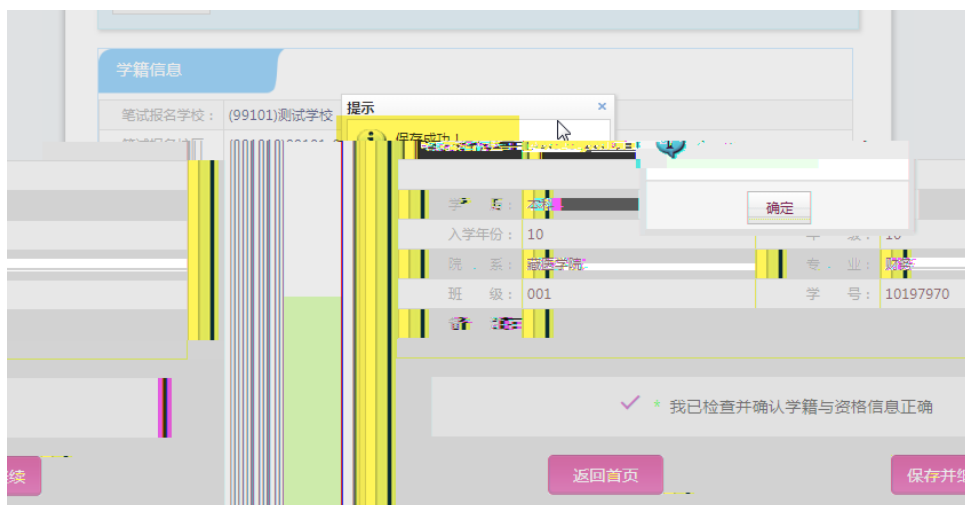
学籍信息

笔试报名学校： (99101)测试学校

提示 ×

保存成功！

确定

学 历： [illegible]

入学年份： 10

年 级： 10

院 系： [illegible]

专 业： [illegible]

班 级： 001

学 号： 10197970

* 我已检查并确认学籍与资格信息正确

续

返回首页

保存并继